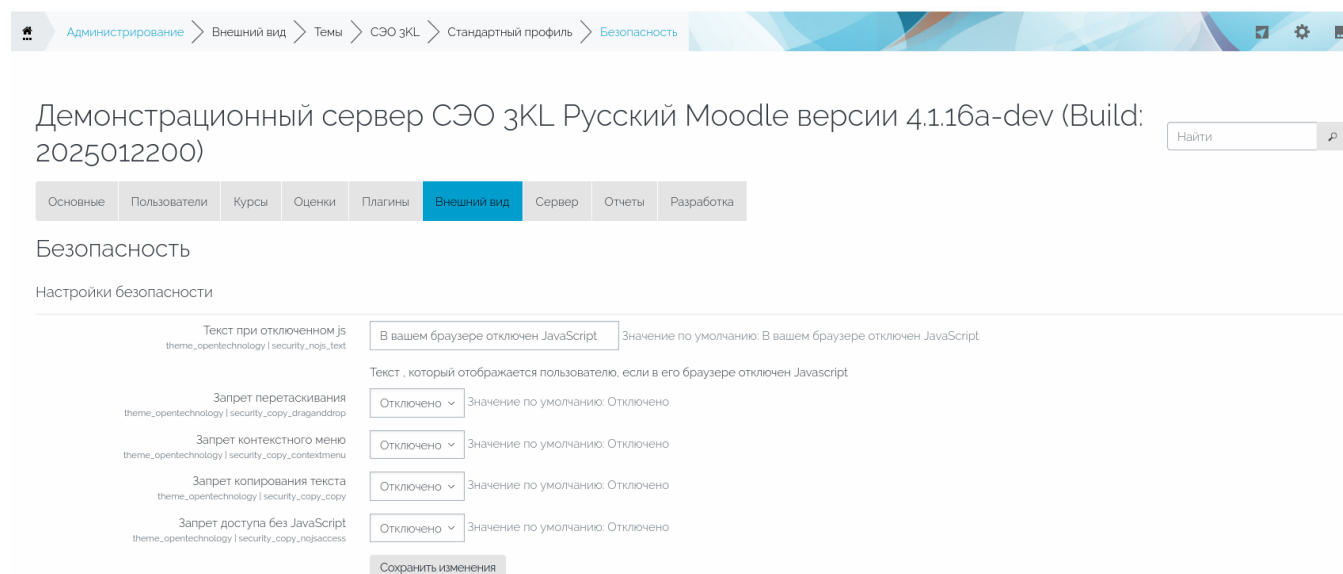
Администрирование > Внешний вид > Темы > СЭО 3KL > Стандартный профиль > Безопасность

Демонстрационный сервер СЭО 3KL Русский Moodle версии 4.1.16a-dev (Build: 2025012200)

Найти

Основные | Пользователи | Курсы | Оценки | Плагины | Внешний вид | Сервер | Отчеты | Разработка

Безопасность

Настройки безопасности

Текст при отключенном js
theme_opentechnology | security_nojs_text
В вашем браузере отключен JavaScript
Значение по умолчанию: В вашем браузере отключен JavaScript

Текст , который отображается пользователю, если в его браузере отключен Javascript

Запрет перетаскивания
theme_opentechnology | security_copy_draganddrop
Отключено
Значение по умолчанию: Отключено

Запрет контекстного меню
theme_opentechnology | security_copy_contextmenu
Отключено
Значение по умолчанию: Отключено

Запрет копирования текста
theme_opentechnology | security_copy_copy
Отключено
Значение по умолчанию: Отключено

Запрет доступа без JavaScript
theme_opentechnology | security_copy_nojsaccess
Отключено
Значение по умолчанию: Отключено

Сохранить изменения